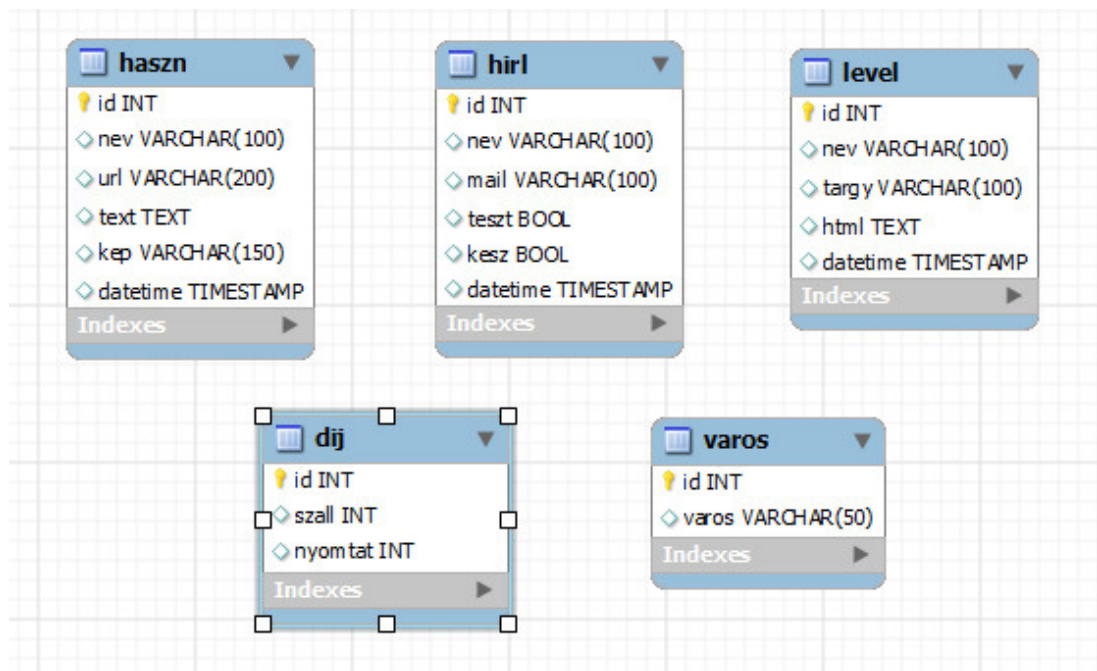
haszn
id INT
nev VARCHAR(100)
url VARCHAR(200)
text TEXT
kep VARCHAR(150)
datetime TIMESTAMP
Indexes

hirl
id INT
nev VARCHAR(100)
mail VARCHAR(100)
teszt BOOL
kesz BOOL
datetime TIMESTAMP
Indexes

level
id INT
nev VARCHAR(100)
targy VARCHAR(100)
html TEXT
datetime TIMESTAMP
Indexes

dij
id INT
szall INT
nyomtat INT
Indexes

varos
id INT
varos VARCHAR(50)
Indexes